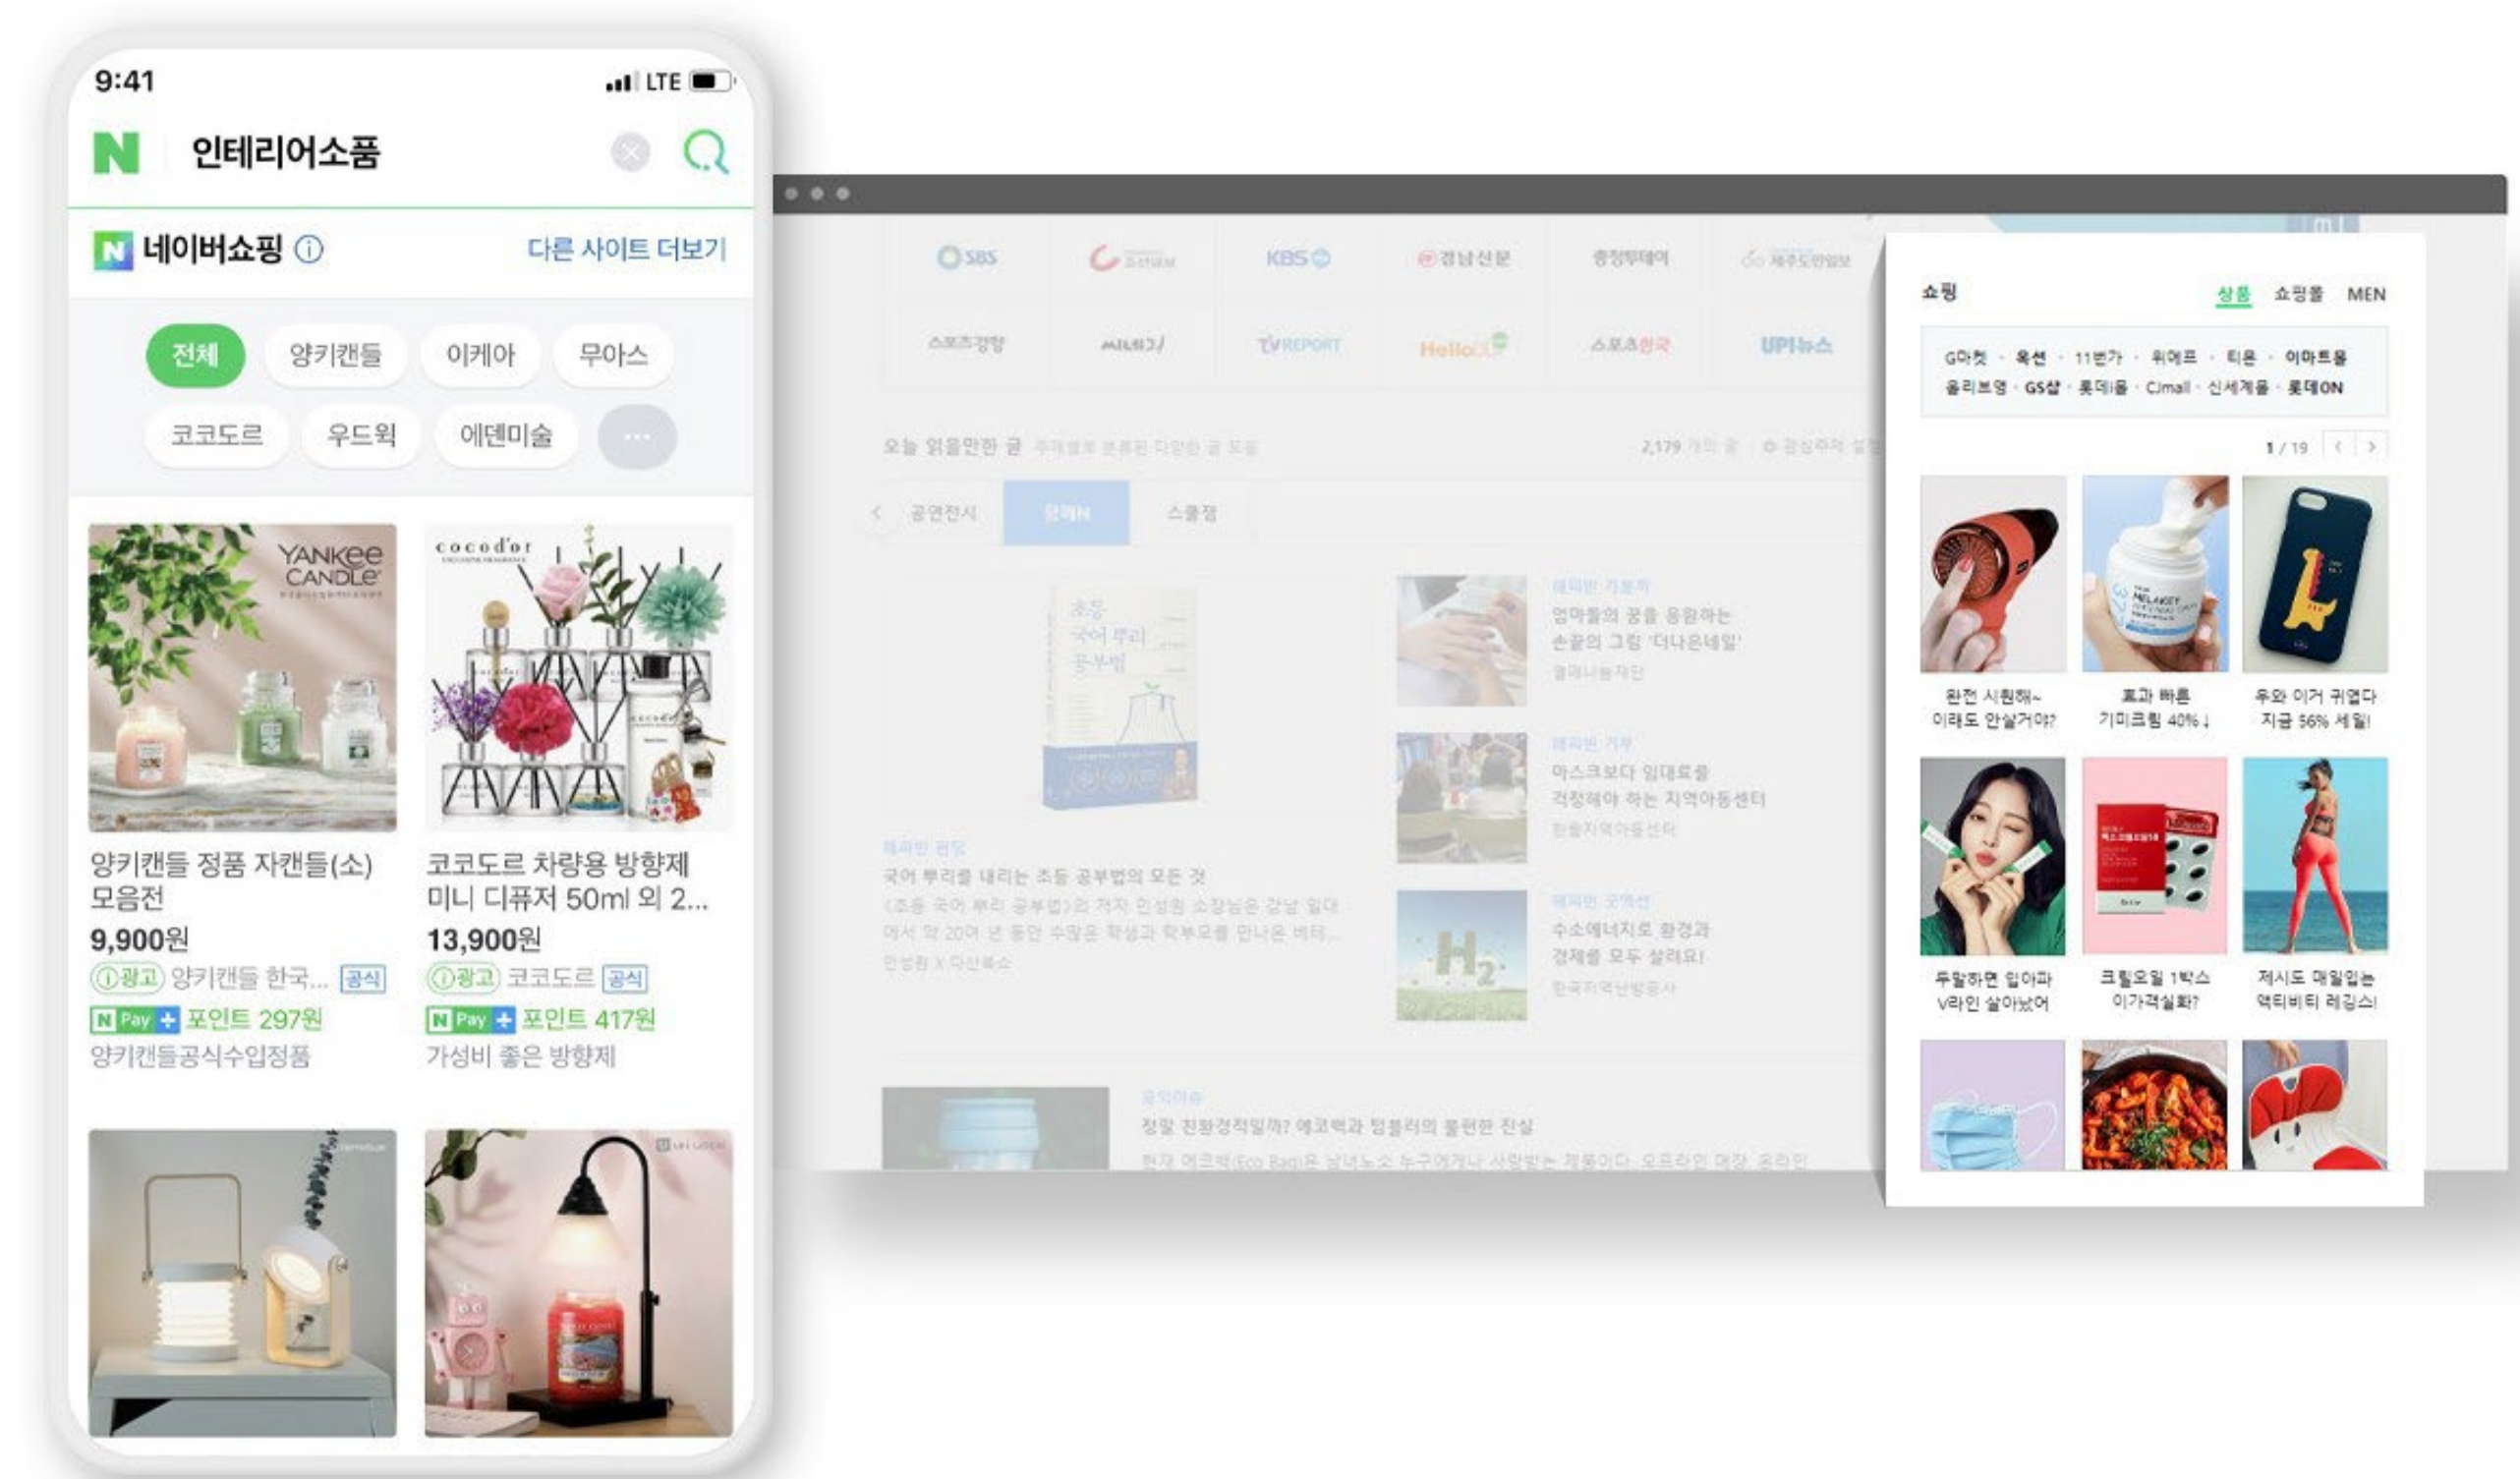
9:41
LTE

N 인테리어소품

N 네이버쇼핑 ⓘ
다른 사이트 더보기

전체
양키캔들
이케아
무아스
코코도르
우드윅
에덴미술
···

YANKEE CANDLE

cocod'or

양키캔들 정품 자캔들(소) 모음전
9,900원
ⓘ광고 양키캔들 한국... 공식
N Pay + 포인트 297원
양키캔들공식수입정품

코코도르 차량용 방향제 미니 디퓨저 50ml 외 2...
13,900원
ⓘ광고 코코도르 공식
N Pay + 포인트 417원
가성비 좋은 방향제

SBS
KBS
경남신문
스포츠경향
TV REPORT
Hello
UPI뉴스

오늘 읽을만한 글
공연전시
스쿨잼

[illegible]
국어 뿌리를 내리는 초등 공부법의 모든 것

엄마들의 꿈을 응원하는 손끝의 그림 '더나은네일'

마스크보다 임대료를 걱정해야 하는 지역아동센터

수소에너지로 환경과 경제를 모두 살려요!

정말 친환경적일까? 에코백과 텀블러의 불편한 진실

쇼핑
상품 쇼핑몰 MEN
G마켓 · 옥션 · 11번가 · 위메프 · 티몬 · 이마트몰
올리브영 · GS샵 · 롯데홈 · CJmall · 신세계몰 · 롯데ON
1 / 19

완전 시원해~ 이래도 안살거야?
효과 빠른 기미크림 40%↓
우와 이거 귀엽다 지금 56% 세일!
두달하면 입아파 V라인 살아났어
크릴오일 1박스 이가격실화?
제시도 매일입는 액티비티 레깅스!